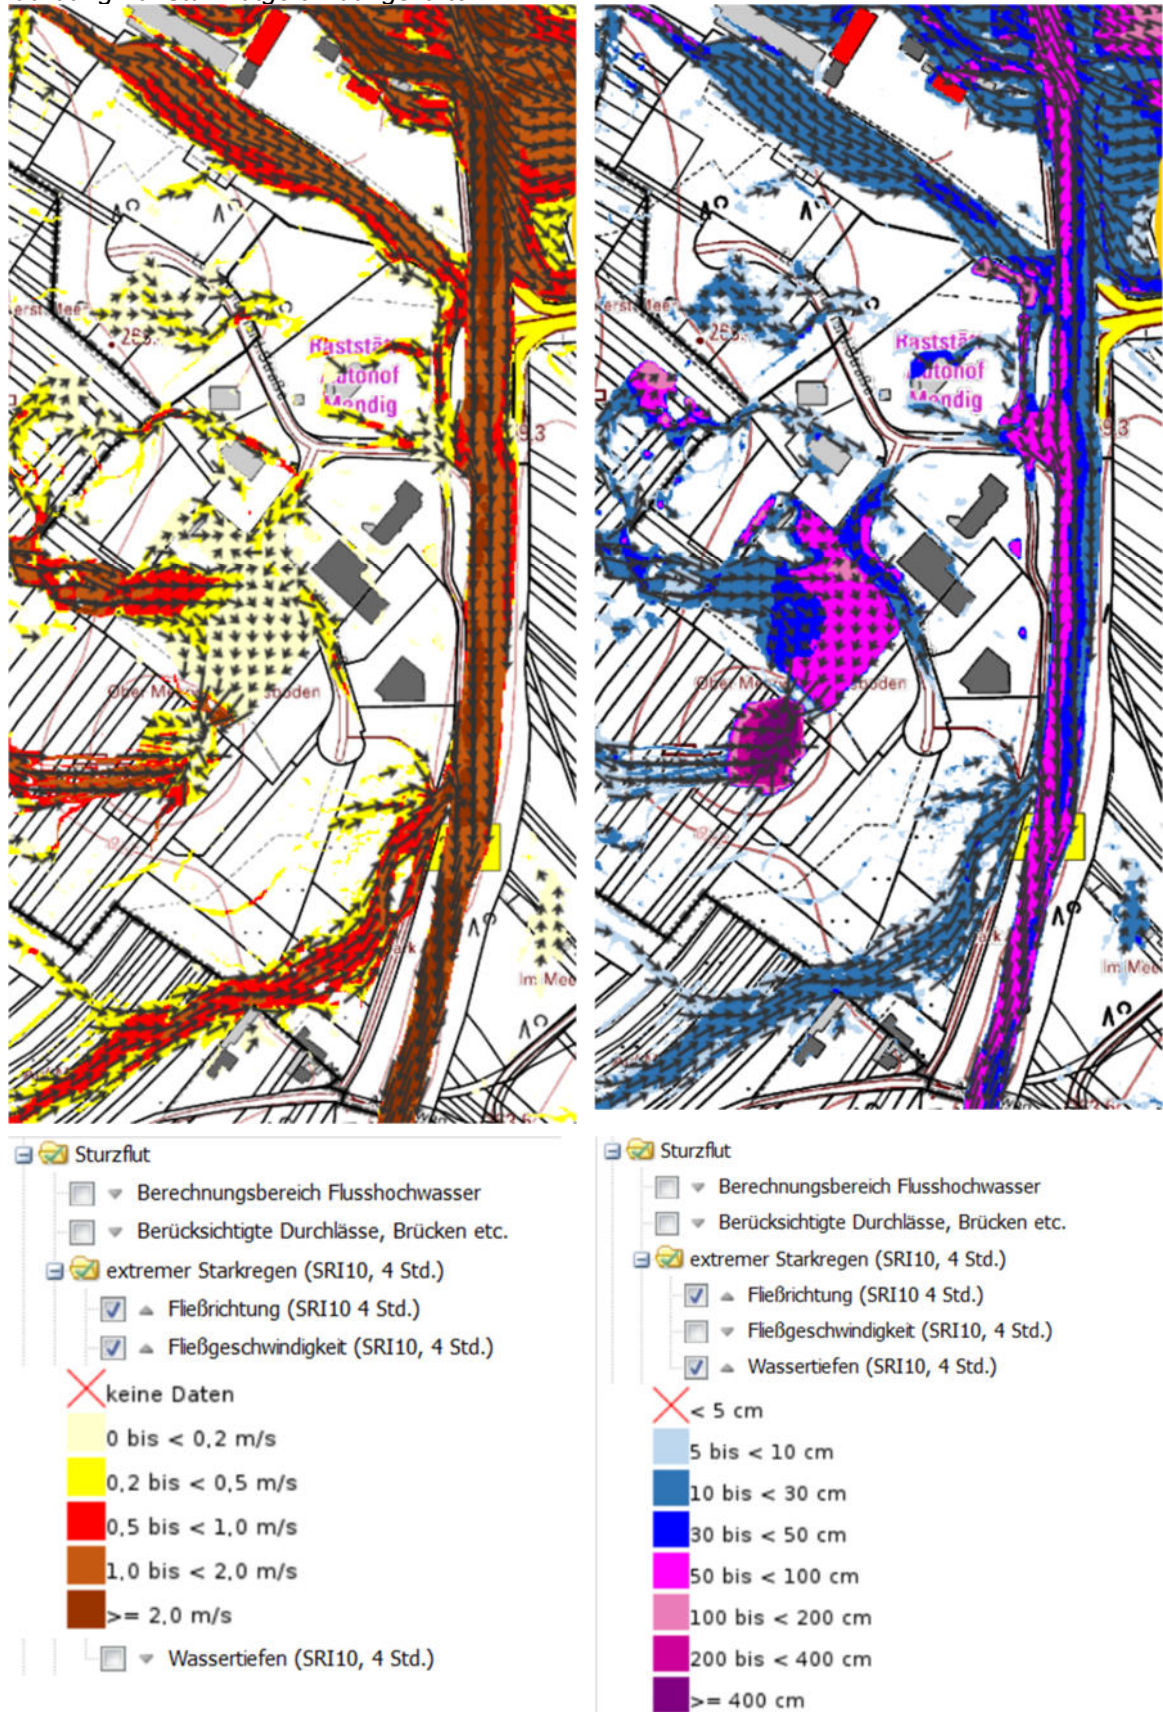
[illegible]

Raststä
Autohof
Mendig

Ober Me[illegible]
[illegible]boden

Im Mee

Sturzflut
Berechnungsbereich Flusshochwasser
Berücksichtigte Durchlässe, Brücken etc.
extremer Starkregen (SRI10, 4 Std.)
Fließrichtung (SRI10 4 Std.)
Fließgeschwindigkeit (SRI10, 4 Std.)
keine Daten
0 bis < 0,2 m/s
0,2 bis < 0,5 m/s
0,5 bis < 1,0 m/s
1,0 bis < 2,0 m/s
>= 2,0 m/s
Wassertiefen (SRI10, 4 Std.)

Sturzflut
Berechnungsbereich Flusshochwasser
Berücksichtigte Durchlässe, Brücken etc.
extremer Starkregen (SRI10, 4 Std.)
Fließrichtung (SRI10 4 Std.)
Fließgeschwindigkeit (SRI10, 4 Std.)
Wassertiefen (SRI10, 4 Std.)
< 5 cm
5 bis < 10 cm
10 bis < 30 cm
30 bis < 50 cm
50 bis < 100 cm
100 bis < 200 cm
200 bis < 400 cm
>= 400 cm